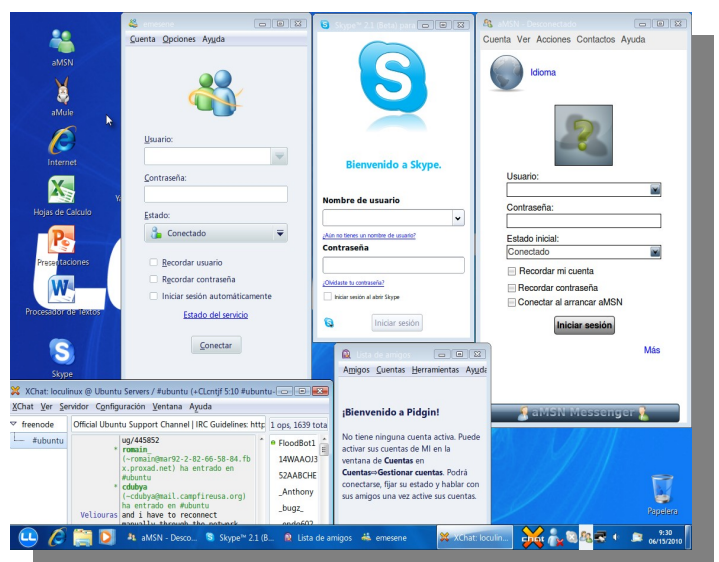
aMSN
aMule
Internet
Hojas de Calculo
Presentaciones
Procesador de textos
Skype

emesene
Cuenta Opciones Ayuda
Usuario:
Contraseña:
Estado:
Conectado
Recordar usuario
Recordar contraseña
Iniciar sesión automáticamente
Estado del servicio
Conectar

Skype™ 2.1 (Beta) para
Bienvenido a Skype.
Nombre de usuario
¿Aún no tienes un nombre de usuario?
Contraseña
¿Olvidaste tu contraseña?
Iniciar sesión al abrir Skype
Iniciar sesión

aMSN - Desconectado
Cuenta Ver Acciones Contactos Ayuda
Idioma
Usuario:
Contraseña:
Estado inicial:
Conectado
Recordar mi cuenta
Recordar contraseña
Conectar al arrancar aMSN
Iniciar sesión
Más
aMSN Messenger

Lista de amigos
Amigos Cuentas Herramientas Ayuda
¡Bienvenido a Pidgin!
No tiene ninguna cuenta activa. Puede activar sus cuentas de MI en la ventana de Cuentas en Cuentas⇒Gestionar cuentas. Podrá conectarse, fijar su estado y hablar con sus amigos una vez active sus cuentas.

XChat: loculinux @ Ubuntu Servers / #ubuntu (+CLcntjf 5:10 #ubuntu-
XChat Ver Servidor Configuración Ventana Ayuda
freenode
#ubuntu
Official Ubuntu Support Channel | IRC Guidelines: http
1 ops, 1639 tota
ug/445852
romain_ (~romain@mar92-2-82-66-58-84.fbx.proxad.net) ha entrado en #ubuntu
cdubya (~cdubya@mail.campfireusa.org) ha entrado en #ubuntu
Veliouras and i have to reconnect
manually through the network
FloodBot1
14WAAOJ3
52AABCHE
_Anthony
_bugz_
ando602

Papelera
aMSN - Desco... Skype™ 2.1 (B... Lista de amigos emesene XChat: loculin...
9:30
06/15/2010